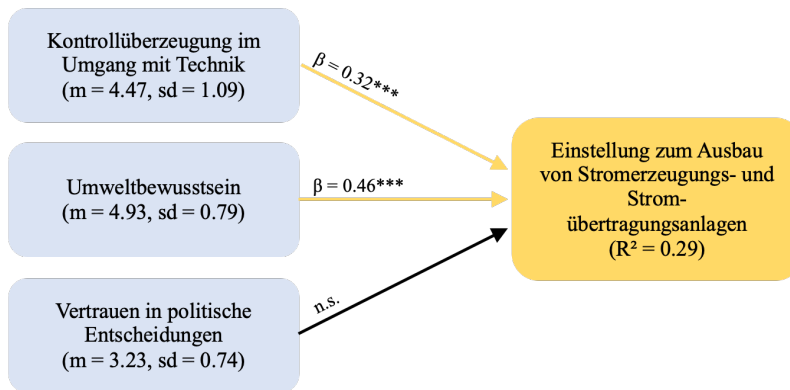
Kontrollüberzeugung im Umgang mit Technik (m = 4.47, sd = 1.09)

$\beta = 0.32$***

Umweltbewusstsein (m = 4.93, sd = 0.79)

β = 0.46***

Vertrauen in politische Entscheidungen (m = 3.23, sd = 0.74)

n.s.

Einstellung zum Ausbau von Stromerzeugungs- und Strom-übertragungsanlagen ($R^2$ = 0.29)